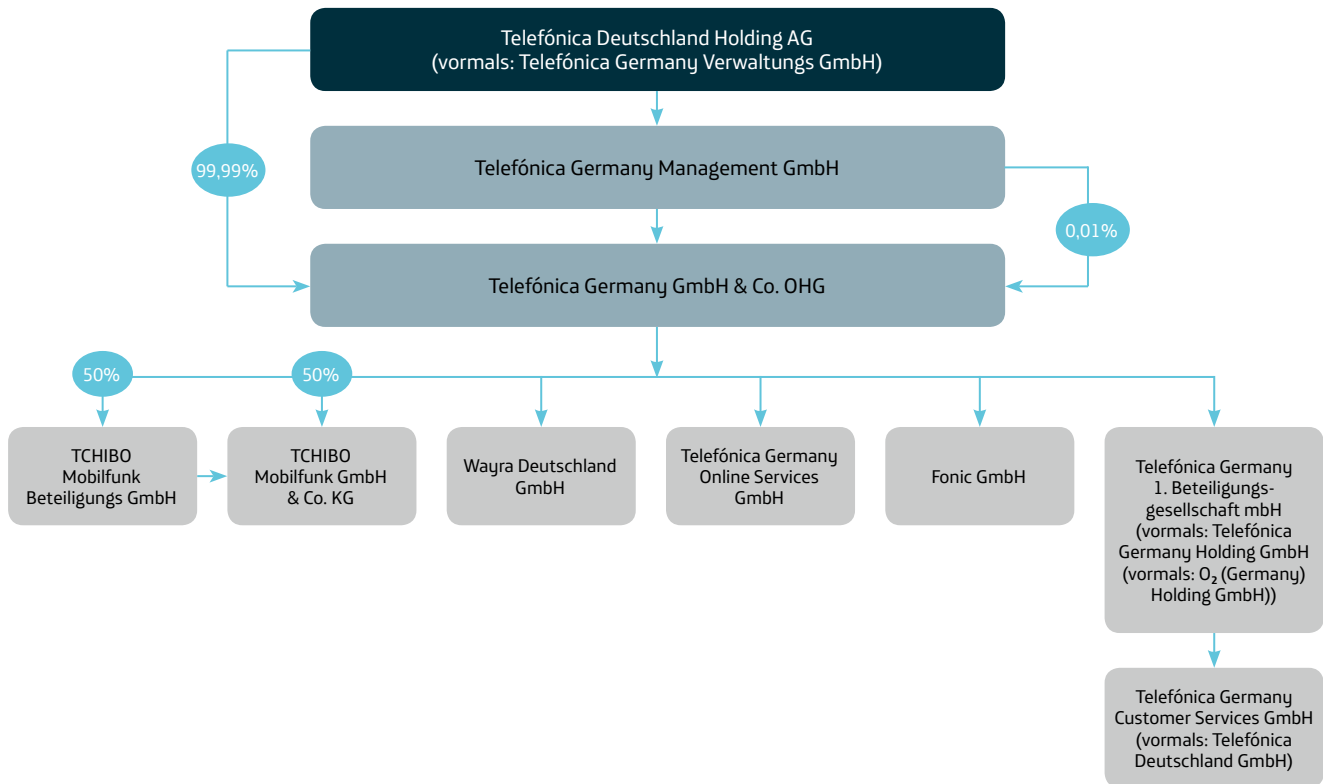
Telefónica Deutschland Holding AG
(vormals: Telefónica Germany Verwaltungs GmbH)

99,99%

Telefónica Germany Management GmbH

0,01%

Telefónica Germany GmbH & Co. OHG

50%

50%

TCHIBO Mobilfunk Beteiligungs GmbH

TCHIBO Mobilfunk GmbH & Co. KG

Wayra Deutschland GmbH

Telefónica Germany Online Services GmbH

Fonic GmbH

Telefónica Germany 1. Beteiligungsgesellschaft mbH (vormals: Telefónica Germany Holding GmbH (vormals: $O_2$ (Germany) Holding GmbH))

Telefónica Germany Customer Services GmbH (vormals: Telefónica Deutschland GmbH)